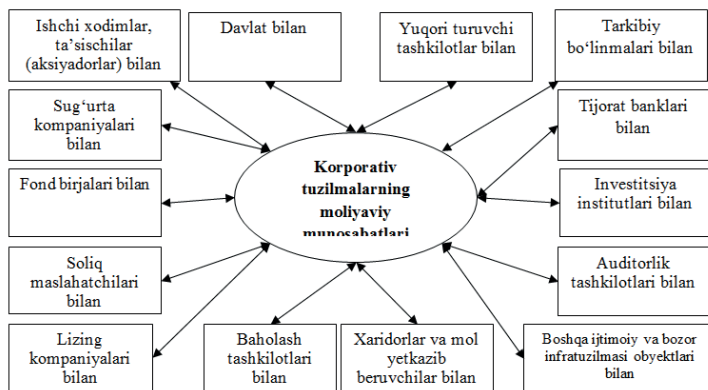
Ishchi xodimlar, ta'sischilar (aksiyadorlar) bilan

Davlat bilan

Yuqori turuvchi tashkilotlar bilan

Tarkibiy bo'linmalari bilan

Sug'urta kompaniyalari bilan

Tijorat banklari bilan

Fond birjalari bilan

Korporativ tuzilmalarning moliyaviy munosabatlari

Investitsiya institutlari bilan

Soliq maslahatchilari bilan

Auditorlik tashkilotlari bilan

Lizing kompaniyalari bilan

Baholash tashkilotlari bilan

Xaridorlar va mol yetkazib beruvchilar bilan

Boshqa ijtimoiy va bozor infratuzilmasi obyektlari bilan